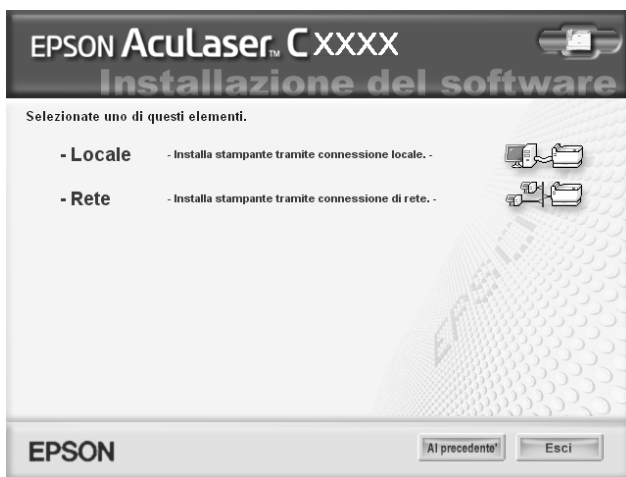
EPSON AcuLaser™ CXXXX
Installazione del software

Selezionate uno di questi elementi.

- Locale - Installa stampante tramite connessione locale. -

- Rete - Installa stampante tramite connessione di rete. -

EPSON

Al precedente'

Esci